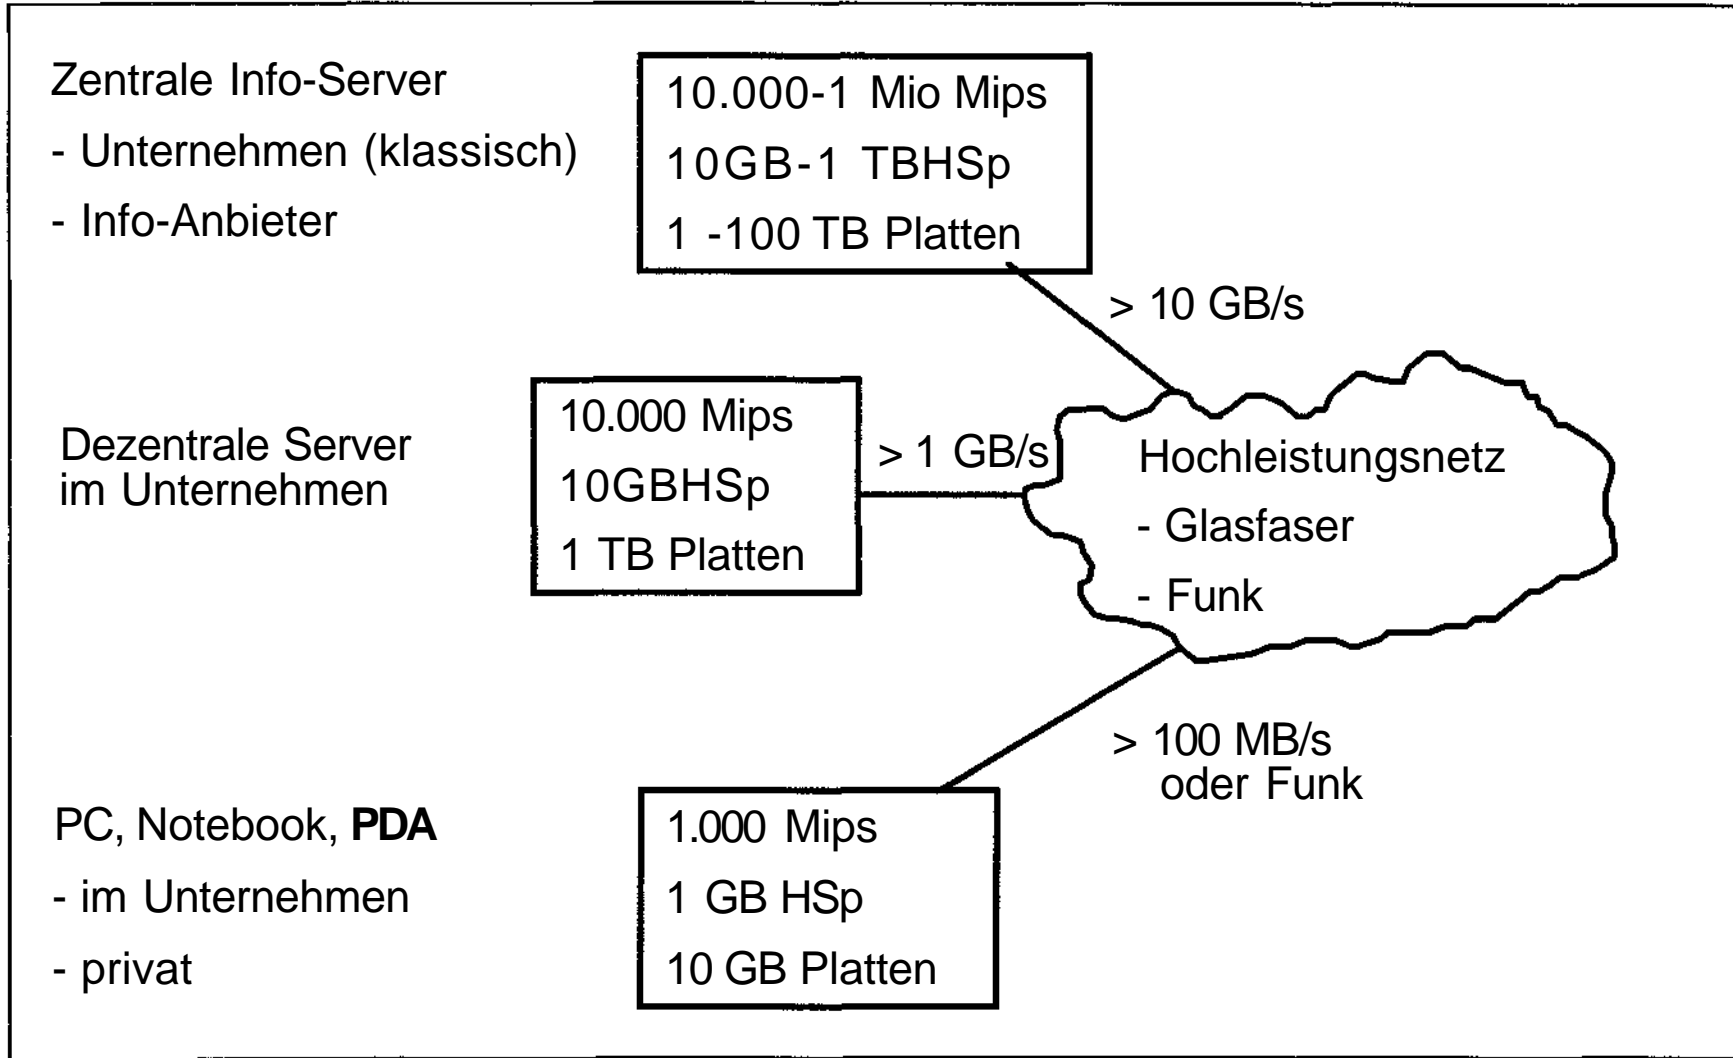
Zentrale Info-Server

- Unternehmen (klassisch)

- Info-Anbieter

10.000-1 Mio Mips

10GB-1 TBHSp

1 -100 TB Platten

> 10 GB/s

Dezentrale Server im Unternehmen

10.000 Mips

10GBHSp

1 TB Platten

> 1 GB/s

Hochleistungsnetz

- Glasfaser

- Funk

> 100 MB/s oder Funk

PC, Notebook, **PDA**

- im Unternehmen

- privat

1.000 Mips

1 GB HSp

10 GB Platten